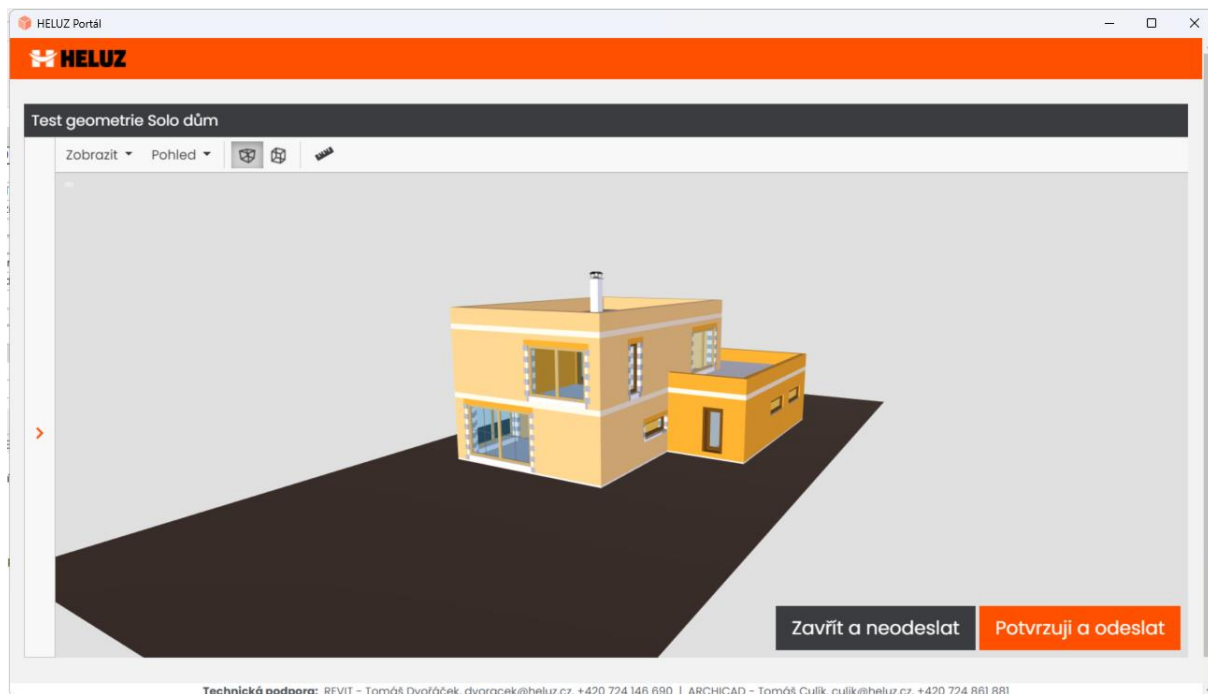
HELUZ Portál

HELUZ

Test geometrie Solo dům

Zobrazit ▾ Pohled ▾

Zavřít a neodeslat

Potvrzuji a odeslat

Technická podpora: REVIT - Tomáš Dvořáček, dvoracek@heluz.cz, +420 724 146 690 | ARCHICAD - Tomáš Culík, culik@heluz.cz, +420 724 861 881